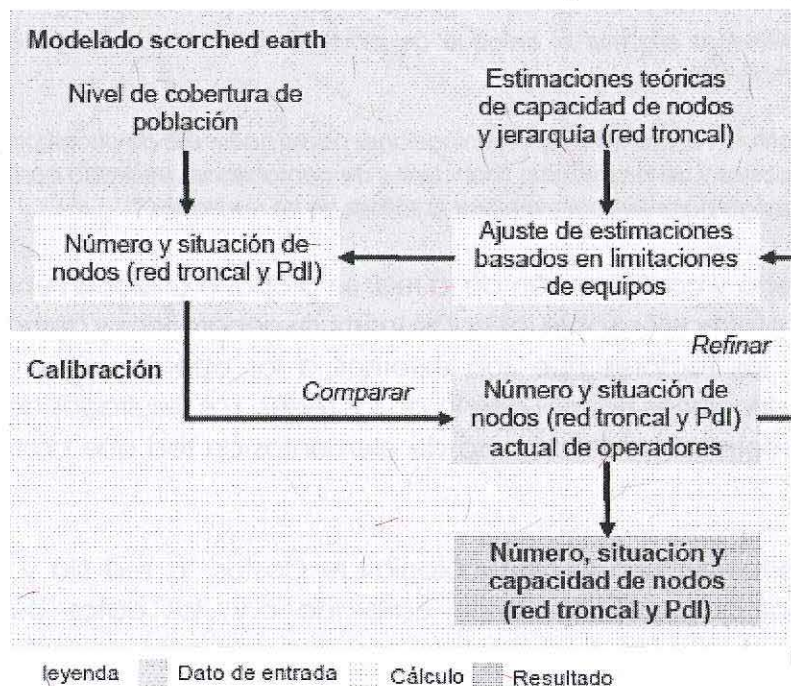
Modelado scorched earth

Nivel de cobertura de población

Estimaciones teóricas de capacidad de nodos y jerarquía (red troncal)

Número y situación de nodos (red troncal y PdI)

Ajuste de estimaciones basados en limitaciones de equipos

Refinar

Calibración

Comparar

Número y situación de nodos (red troncal y PdI) actual de operadores

Número, situación y capacidad de nodos (red troncal y PdI)

leyenda Dato de entrada Cálculo Resultado